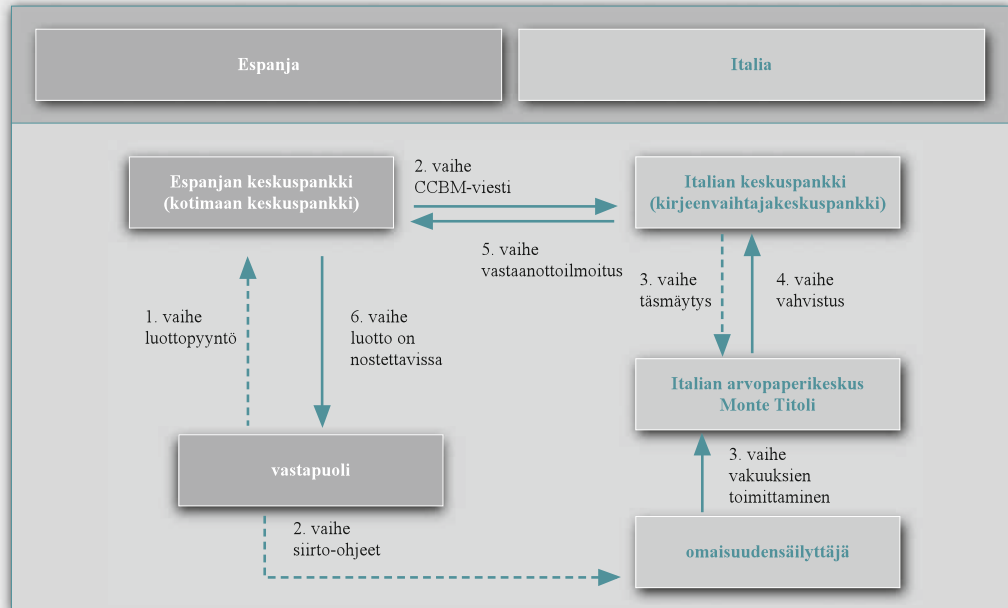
Espanja

Italia

Espanjan keskuspankki (kotimaan keskuspankki)

2. vaihe CCBM-viesti

Italian keskuspankki (kirjeenvaihtajakeskuspankki)

5. vaihe vastaanottoilmoitus

3. vaihe täsmäytys

4. vaihe vahvistus

1. vaihe luottopyyntö

6. vaihe luotto on nostettavissa

Italian arvopaperikeskus Monte Titoli

3. vaihe vakuuksien toimittaminen

vastapuoli

2. vaihe siirto-ohjeet

omaisuudensäilyttäjä